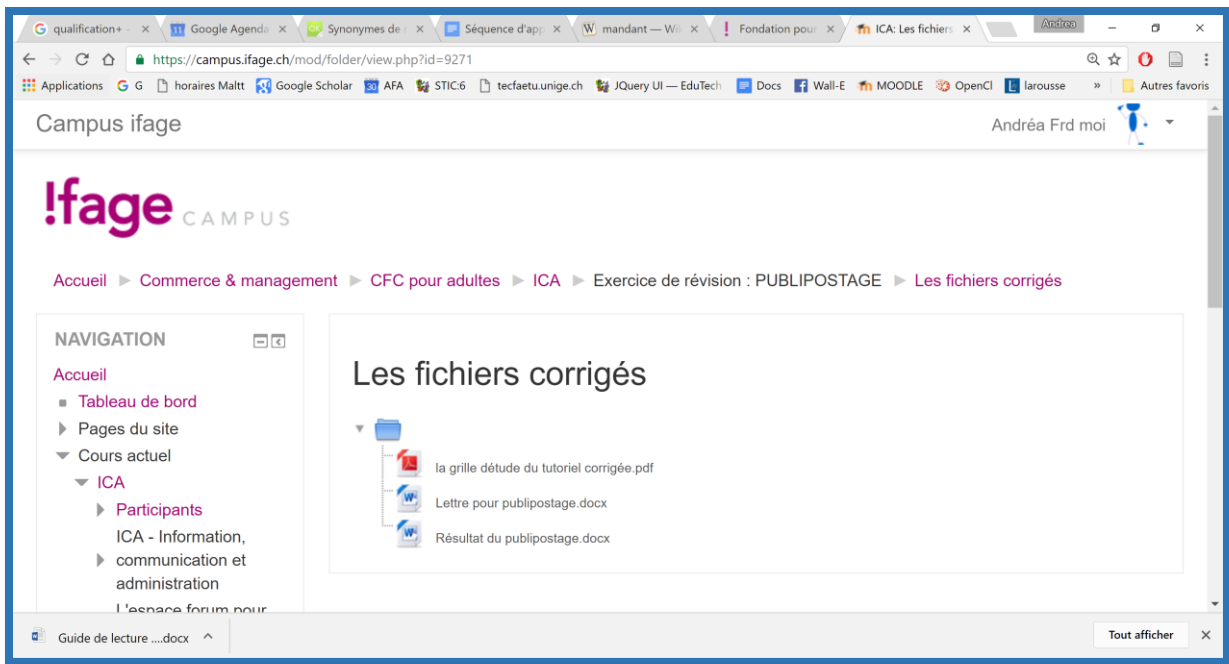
G qualification+ - × | Google Agenda × | Synonymes de × | Séquence d'app × | W mandant — Wil × | ! Fondation pour × | ICA: Les fichiers × | Andrea

https://campus.ifage.ch/mod/folder/view.php?id=9271

Applications G G horaires Maltt Google Scholar AFA STIC:6 tecfaetu.unige.ch JQuery UI — EduTech Docs Wall-E MOODLE OpenCl larousse » Autres favoris

Campus ifage
Andréa Frd moi

!fage CAMPUS

Accueil ► Commerce & management ► CFC pour adultes ► ICA ► Exercice de révision : PUBLIPOSTAGE ► Les fichiers corrigés

NAVIGATION
Accueil
Tableau de bord
Pages du site
Cours actuel
ICA
Participants
ICA - Information, communication et administration
L'espace forum pour

Les fichiers corrigés

la grille détude du tutoriel corrigée.pdf
Lettre pour publipostage.docx
Résultat du publipostage.docx

Guide de lecture ....docx
Tout afficher